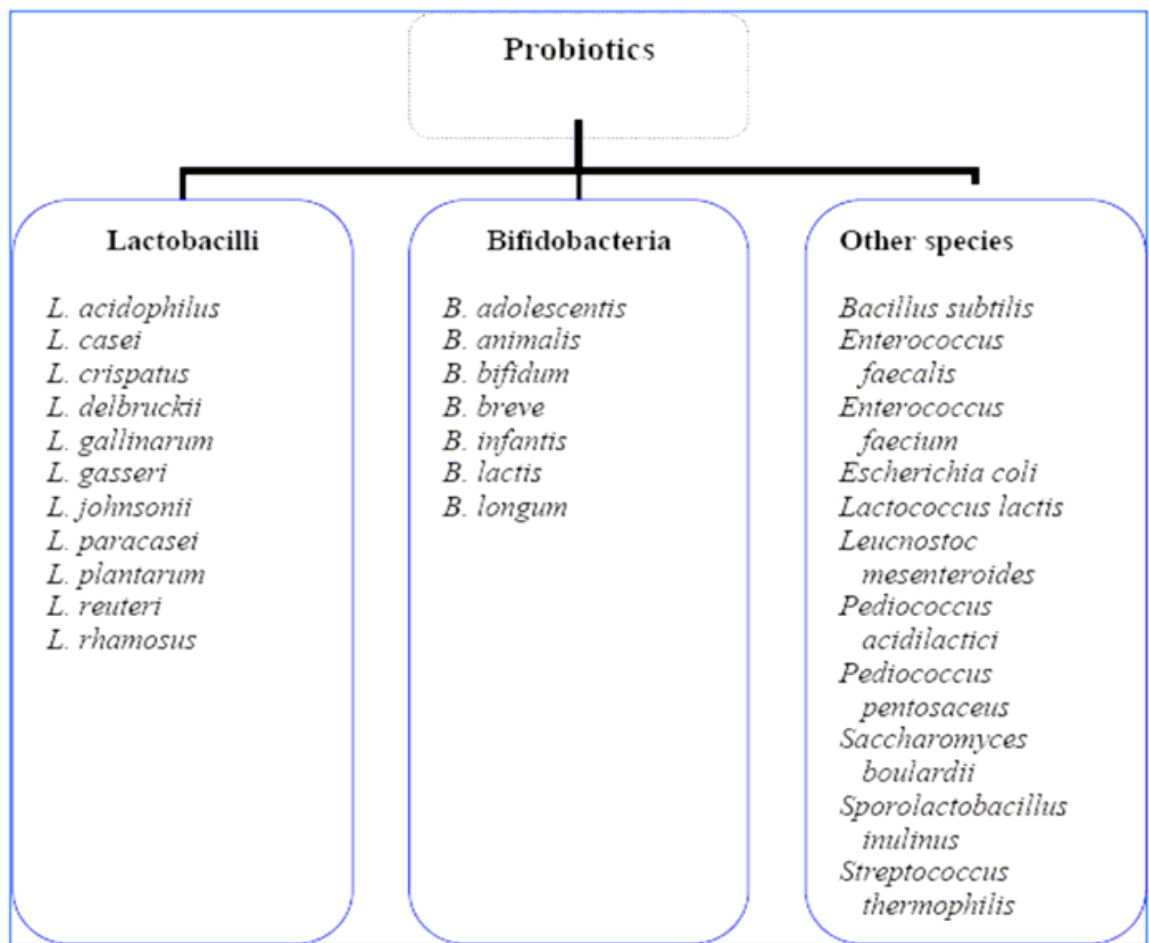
Probiotics

Lactobacilli

L. acidophilus
L. casei
L. crispatus
L. delbruckii
L. gallinarum
L. gasseri
L. johnsonii
L. paracasei
L. plantarum
L. reuteri
L. rhamosus

Bifidobacteria

B. adolescentis
B. animalis
B. bifidum
B. breve
B. infantis
B. lactis
B. longum

Other species

Bacillus subtilis
Enterococcus faecalis
Enterococcus faecium
Escherichia coli
Lactococcus lactis
Leucnostoc mesenteroides
Pediococcus acidilactici
Pediococcus pentosaceus
Saccharomyces boulardii
Sporolactobacillus inulinus
Streptococcus thermophilis